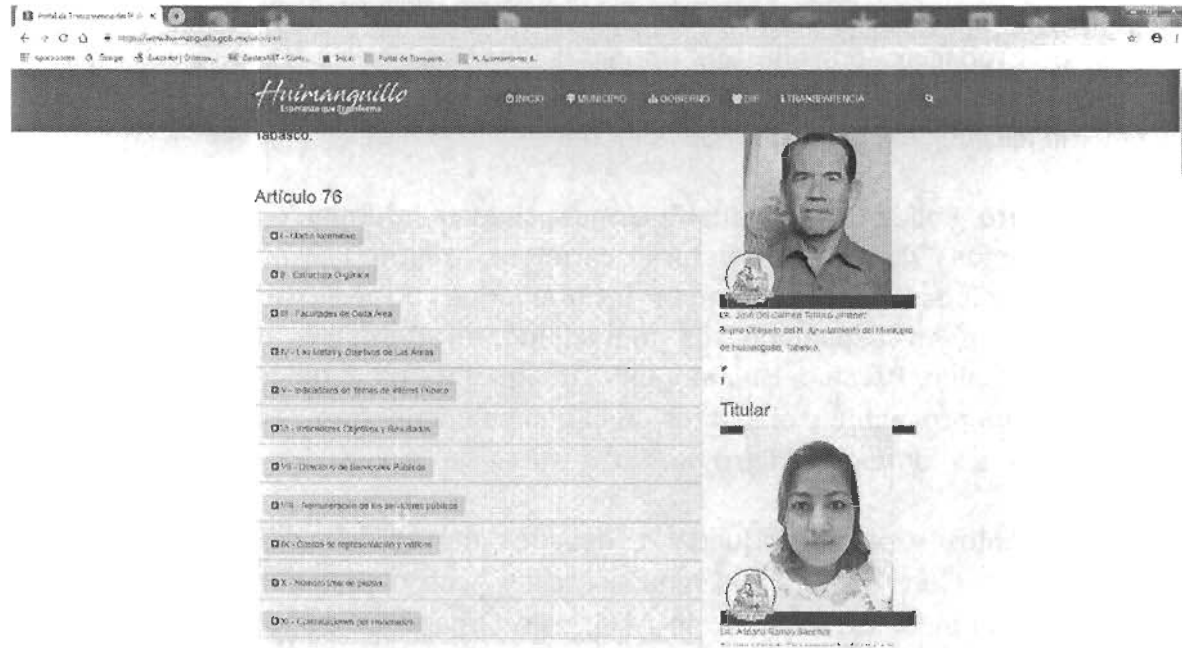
Portal de Transparencia del H. ×

https://www.huimanguillo.gob.mx/

Aplicaciones Google Buscador | Diccion... CONTASAT - Siste... Inicio Portal de Transpare... H. Ayuntamiento Ai...

Huimanguillo
Esperanza que transforma

INICIO MUNICIPIO GOBIERNO DIF TRANSPARENCIA

Tabasco.

Artículo 76

I - Marco Normativo

II - Estructura Orgánica

III - Facultades de Cada Área

IV - Las Metas y Objetivos de Las Áreas

V - Indicadores de Temas de Interés Público

VI - Indicadores Objetivos y Resultados

VII - Directorio de Servidores Públicos

VIII - Remuneración de los servidores públicos

IX - Gastos de representación y viáticos

X - Número total de plazas

XI - Contrataciones por Honorarios

Lic. José Del Carmen Torruco Jiménez
Presidente Municipal del H. Ayuntamiento del Municipio de Huimanguillo, Tabasco.

Titular

Lic. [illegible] Ramos Sánchez
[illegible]